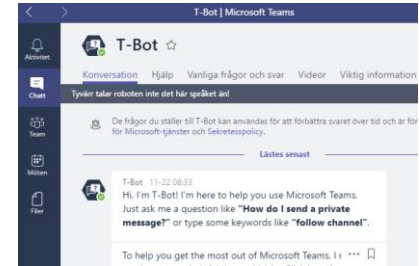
T-Bot | Microsoft Teams

Aktivitet
Chatt
Team
Möten
Filer

T-Bot ☆

Konversation Hjälp Vanliga frågor och svar Videor Viktig information

Tyvärr talar roboten inte det här språket än!

De frågor du ställer till T-Bot kan användas för att förbättra svaret över tid och är för Microsoft-tjänster och Sekretesspolicy.

Lästes senast

T-Bot 11-22 08:33
Hi, I'm T-Bot! I'm here to help you use Microsoft Teams. Just ask me a question like "**How do I send a private message?**" or type some keywords like "**follow channel**".

To help you get the most out of Microsoft Teams, I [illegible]